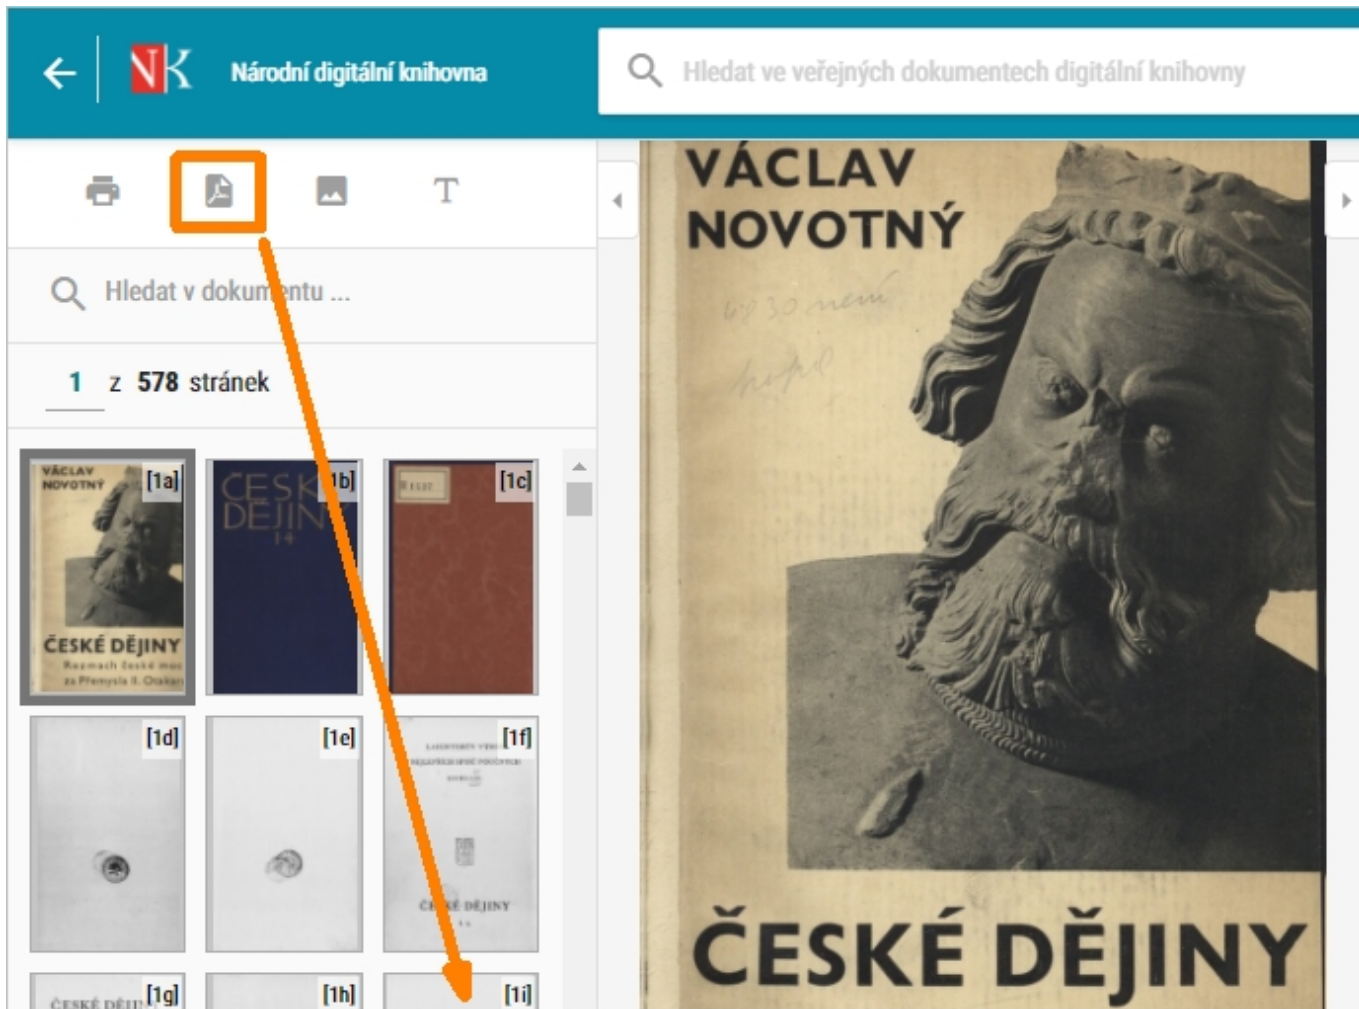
Národní digitální knihovna

Hledat ve veřejných dokumentech digitální knihovny

Hledat v dokumentu ...

1 z 578 stránek

VÁCLAV NOVOTNÝ [1a] ČESKÉ DĚJINY Rozmach české moci za Přemysla II. Otakara

ČESKÉ DĚJINY I 4 [1b]

[1c]

[1d]

[1e]

[1f] ČESKÉ DĚJINY

[1g]

[1h]

[1i]

VÁCLAV NOVOTNÝ

ČESKÉ DĚJINY